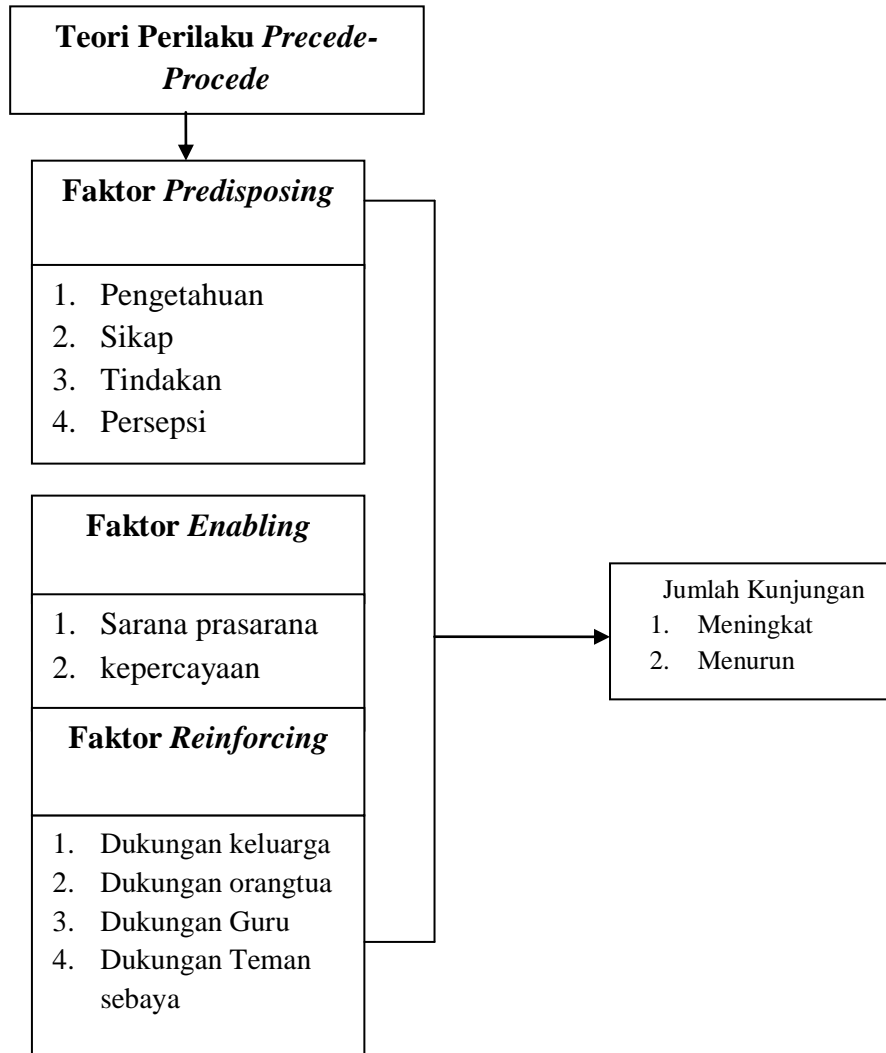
Teori Perilaku *Precede-Procede*

Faktor *Predisposing*

1. Pengetahuan
2. Sikap
3. Tindakan
4. Persepsi

Faktor *Enabling*

1. Sarana prasarana
2. kepercayaan

Faktor *Reinforcing*

1. Dukungan keluarga
2. Dukungan orangtua
3. Dukungan Guru
4. Dukungan Teman sebaya

Jumlah Kunjungan
1. Meningkat
2. Menurun